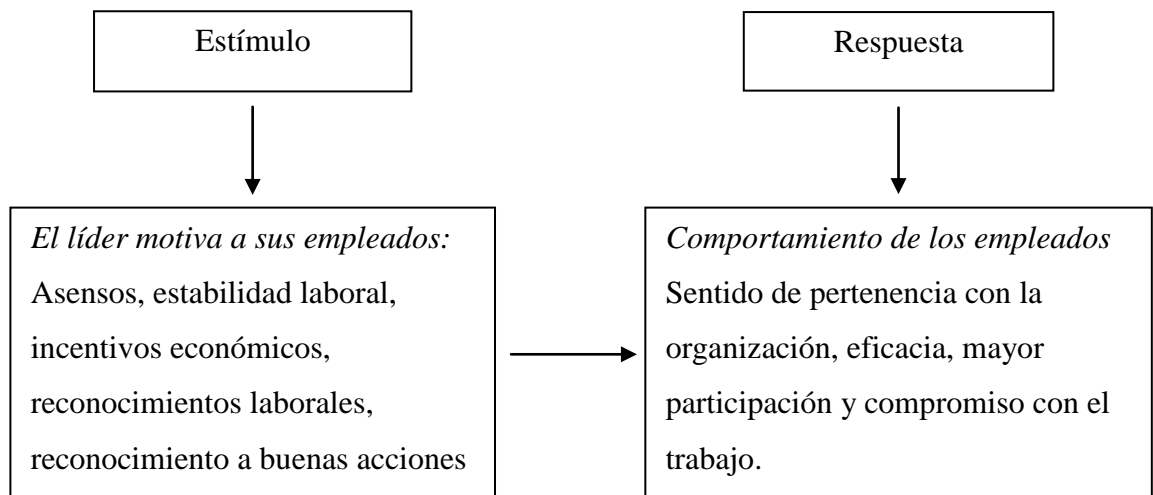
Estímulo

El líder motiva a sus empleados:
Asensos, estabilidad laboral, incentivos económicos, reconocimientos laborales, reconocimiento a buenas acciones

Respuesta

Comportamiento de los empleados
Sentido de pertenencia con la organización, eficacia, mayor participación y compromiso con el trabajo.